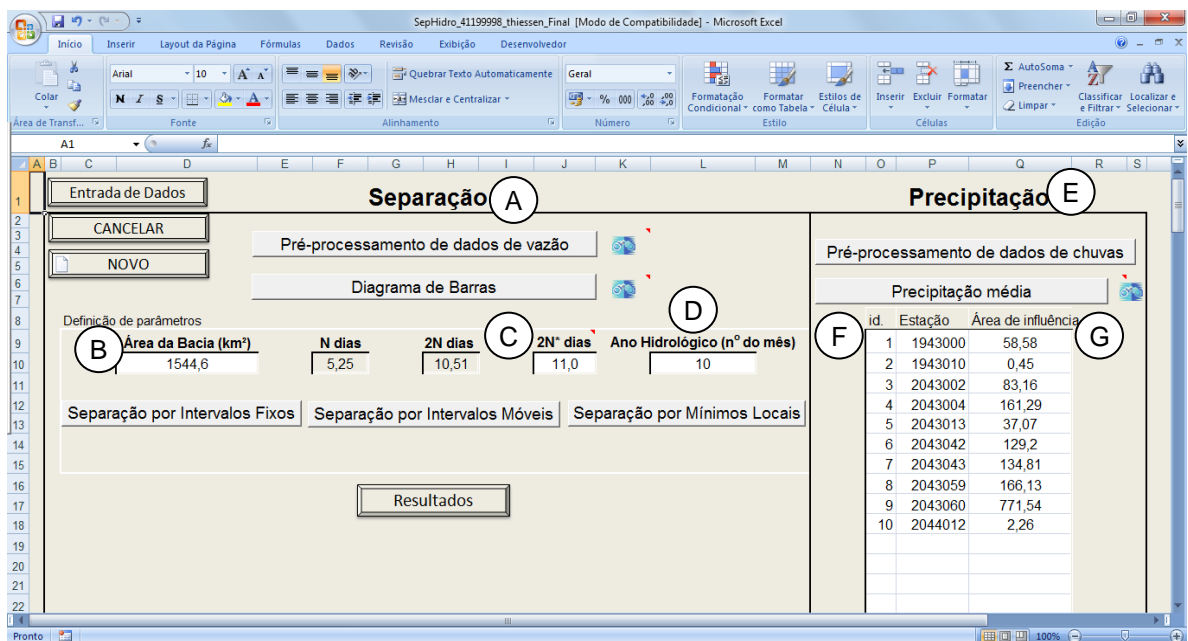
SepHidro_41199998_thiessen_Final [Modo de Compatibilidade] - Microsoft Excel

Início Inserir Layout da Página Fórmulas Dados Revisão Exibição Desenvolvedor

Colar
Área de Transf...
Arial 10
N I S
Fonte
Quebrar Texto Automaticamente
Mesclar e Centralizar
Alinhamento
Geral
% 000
Número
Formatação Condicional
Formatar como Tabela
Estilos de Célula
Estilo
Inserir Excluir Formatar
Células
AutoSoma
Preencher
Limpar
Classificar e Filtrar
Localizar e Selecionar
Edição

A1

Entrada de Dados

Separação A

Precipitação E

CANCELAR

NOVO

Pré-processamento de dados de vazão

Diagrama de Barras

Pré-processamento de dados de chuvas

Precipitação média

Definição de parâmetros

D

B Área da Bacia (km²) 1544,6

N dias 5,25

2N dias 10,51

C 2N* dias 11,0

Ano Hidrológico (nº do mês) 10

Separação por Intervalos Fixos

Separação por Intervalos Móveis

Separação por Mínimos Locais

Resultados

F G

| id. | Estação | Área de influência |
|---|---|---|
| 1 | 1943000 | 58,58 |
| 2 | 1943010 | 0,45 |
| 3 | 2043002 | 83,16 |
| 4 | 2043004 | 161,29 |
| 5 | 2043013 | 37,07 |
| 6 | 2043042 | 129,2 |
| 7 | 2043043 | 134,81 |
| 8 | 2043059 | 166,13 |
| 9 | 2043060 | 771,54 |
| 10 | 2044012 | 2,26 |

Pronto 100%